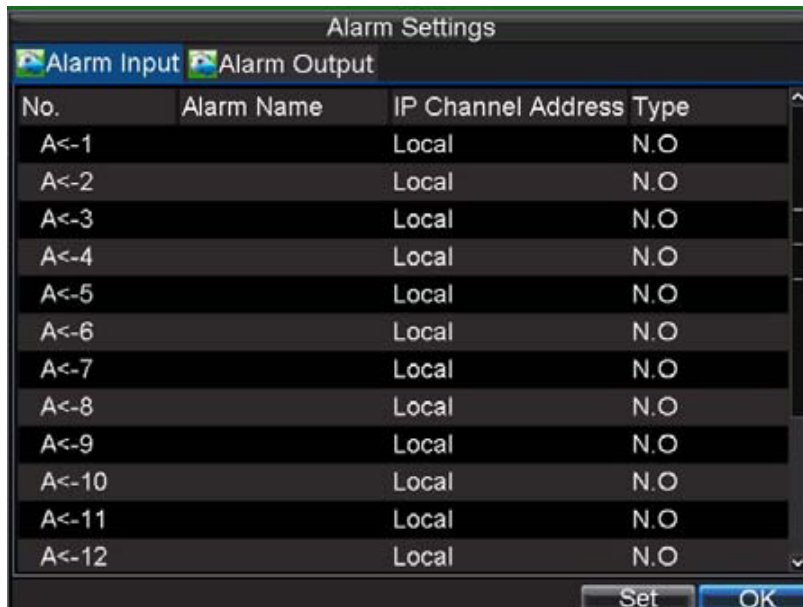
Alarm Settings

Alarm Input Alarm Output

| No. | Alarm Name | IP Channel Address | Type |
|---|---|---|---|
| A<-1 | | Local | N.O |
| A<-2 | | Local | N.O |
| A<-3 | | Local | N.O |
| A<-4 | | Local | N.O |
| A<-5 | | Local | N.O |
| A<-6 | | Local | N.O |
| A<-7 | | Local | N.O |
| A<-8 | | Local | N.O |
| A<-9 | | Local | N.O |
| A<-10 | | Local | N.O |
| A<-11 | | Local | N.O |
| A<-12 | | Local | N.O |

Set OK